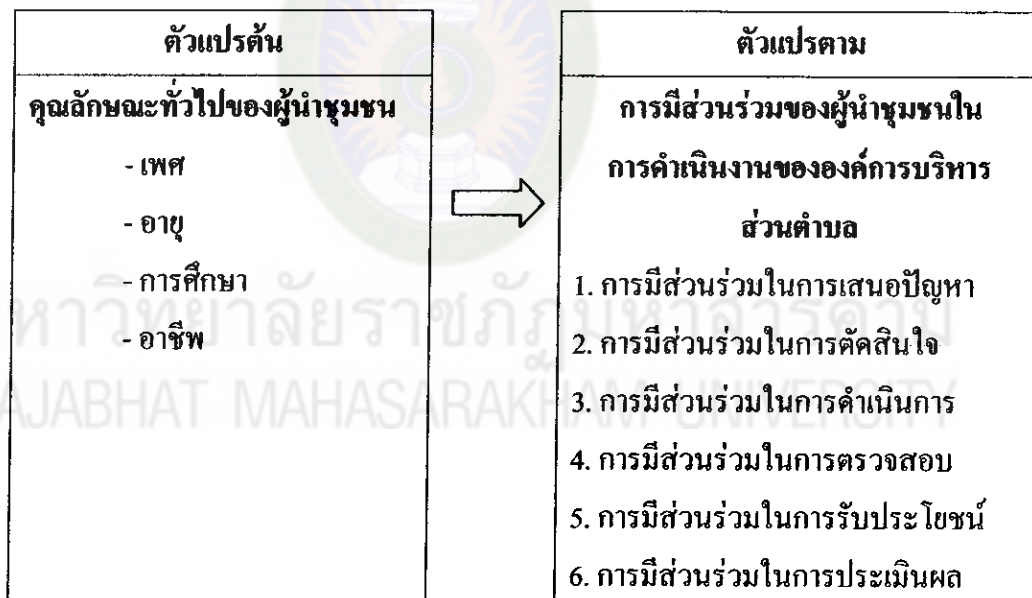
ตัวแปรต้น

คุณลักษณะทั่วไปของผู้นำชุมชน

- เพศ

- อายุ

- การศึกษา

- อาชีพ

ตัวแปรตาม

การมีส่วนร่วมของผู้นำชุมชนในการดำเนินงานขององค์การบริหารส่วนตำบล

1. การมีส่วนร่วมในการเสนอปัญหา

2. การมีส่วนร่วมในการตัดสินใจ

3. การมีส่วนร่วมในการดำเนินการ

4. การมีส่วนร่วมในการตรวจสอบ

5. การมีส่วนร่วมในการรับประโยชน์

6. การมีส่วนร่วมในการประเมินผล

หาวิทยาลัยราชภัฏมหาสารคาม
AJABHAT MAHASARAKHAM UNIVERSITY